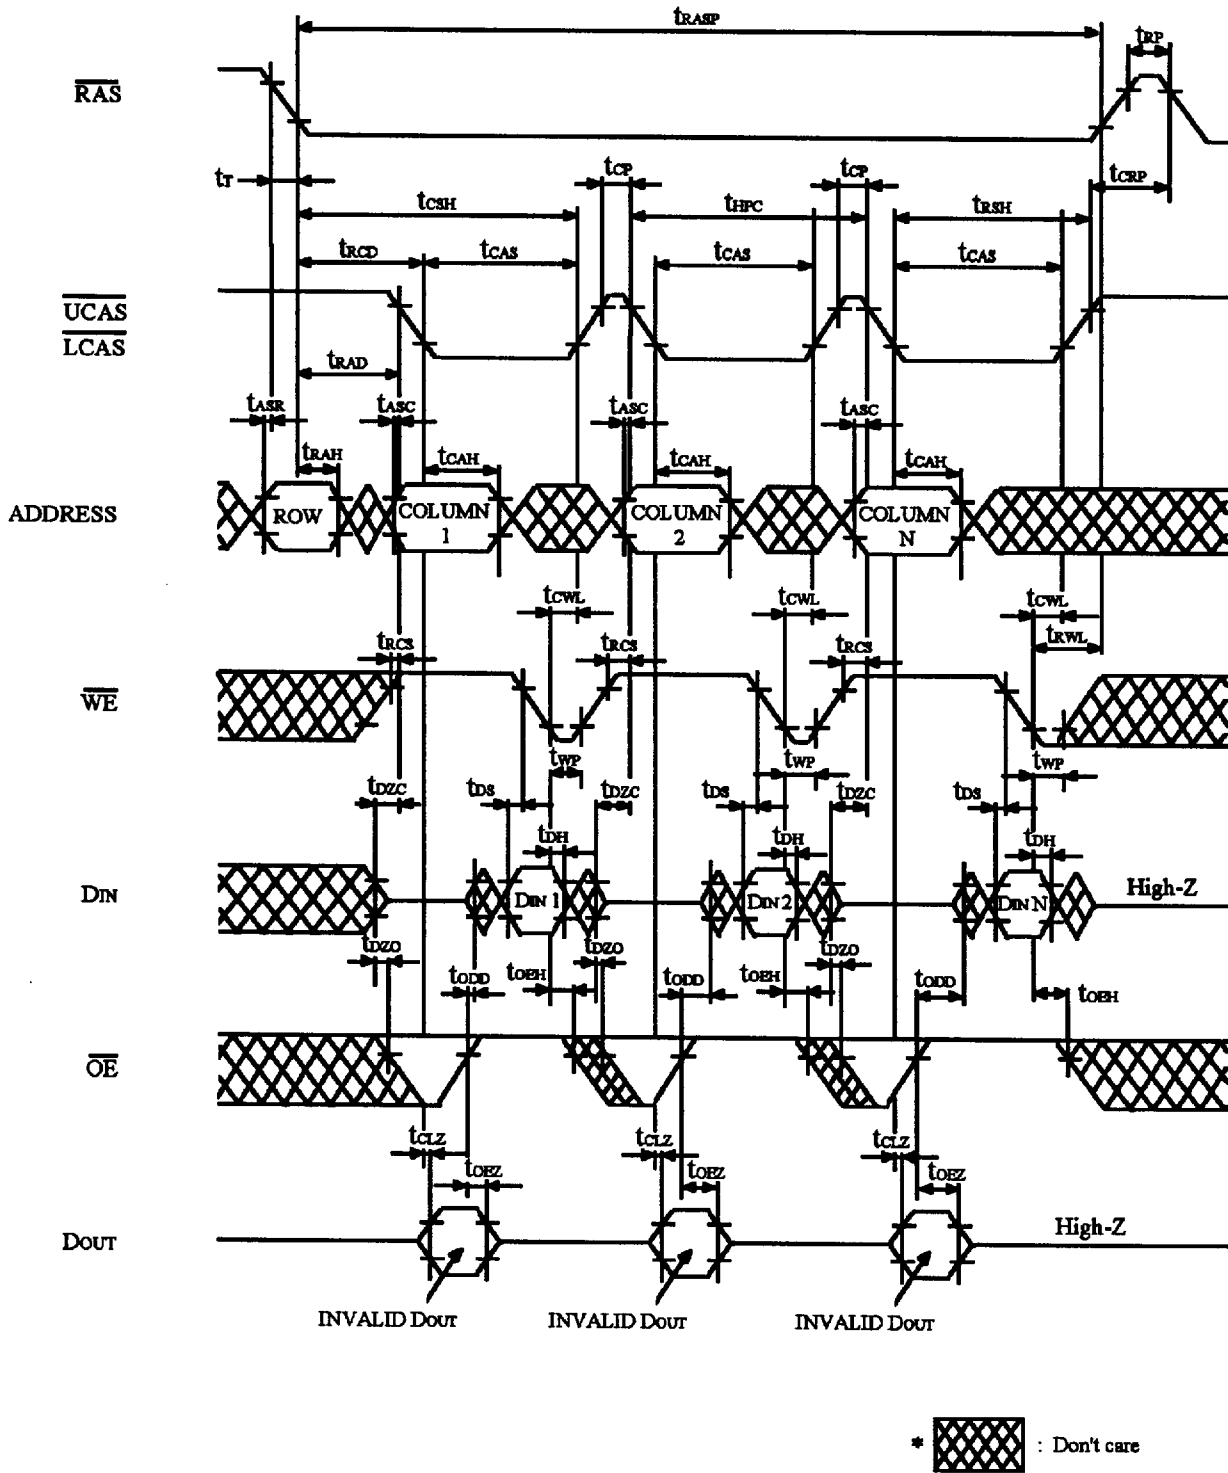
$t_{RASP}$

$t_{RP}$

$\overline{RAS}$

$t_T$

$t_{CP}$

$t_{CP}$

$t_{CRP}$

$t_{CSH}$

$t_{HPC}$

$t_{RSH}$

$t_{RCD}$

$t_{CAS}$

$t_{CAS}$

$t_{CAS}$

$\overline{UCAS}$
$\overline{LCAS}$

$t_{RAD}$

$t_{ASR}$

$t_{ASC}$

$t_{ASC}$

$t_{ASC}$

$t_{RAH}$

$t_{CAH}$

$t_{CAH}$

$t_{CAH}$

ADDRESS

ROW

COLUMN 1

COLUMN 2

COLUMN N

$t_{CWL}$

$t_{CWL}$

$t_{CWL}$

$t_{RCS}$

$t_{RCS}$

$t_{RCS}$

$t_{RWL}$

$\overline{WE}$

$t_{WP}$

$t_{WP}$

$t_{WP}$

$t_{DZC}$

$t_{DS}$

$t_{DZC}$

$t_{DS}$

$t_{DZC}$

$t_{DS}$

$t_{DH}$

$t_{DH}$

$t_{DH}$

DIN

DIN 1

DIN 2

DIN N

High-Z

$t_{DZO}$

$t_{DZO}$

$t_{DZO}$

$t_{ODD}$

$t_{OEH}$

$t_{ODD}$

$t_{OEH}$

$t_{ODD}$

$t_{OEH}$

$\overline{OE}$

$t_{CLZ}$

$t_{CLZ}$

$t_{CLZ}$

$t_{OEZ}$

$t_{OEZ}$

$t_{OEZ}$

DOUT

High-Z

INVALID DOUT

INVALID DOUT

INVALID DOUT

* : Don't care